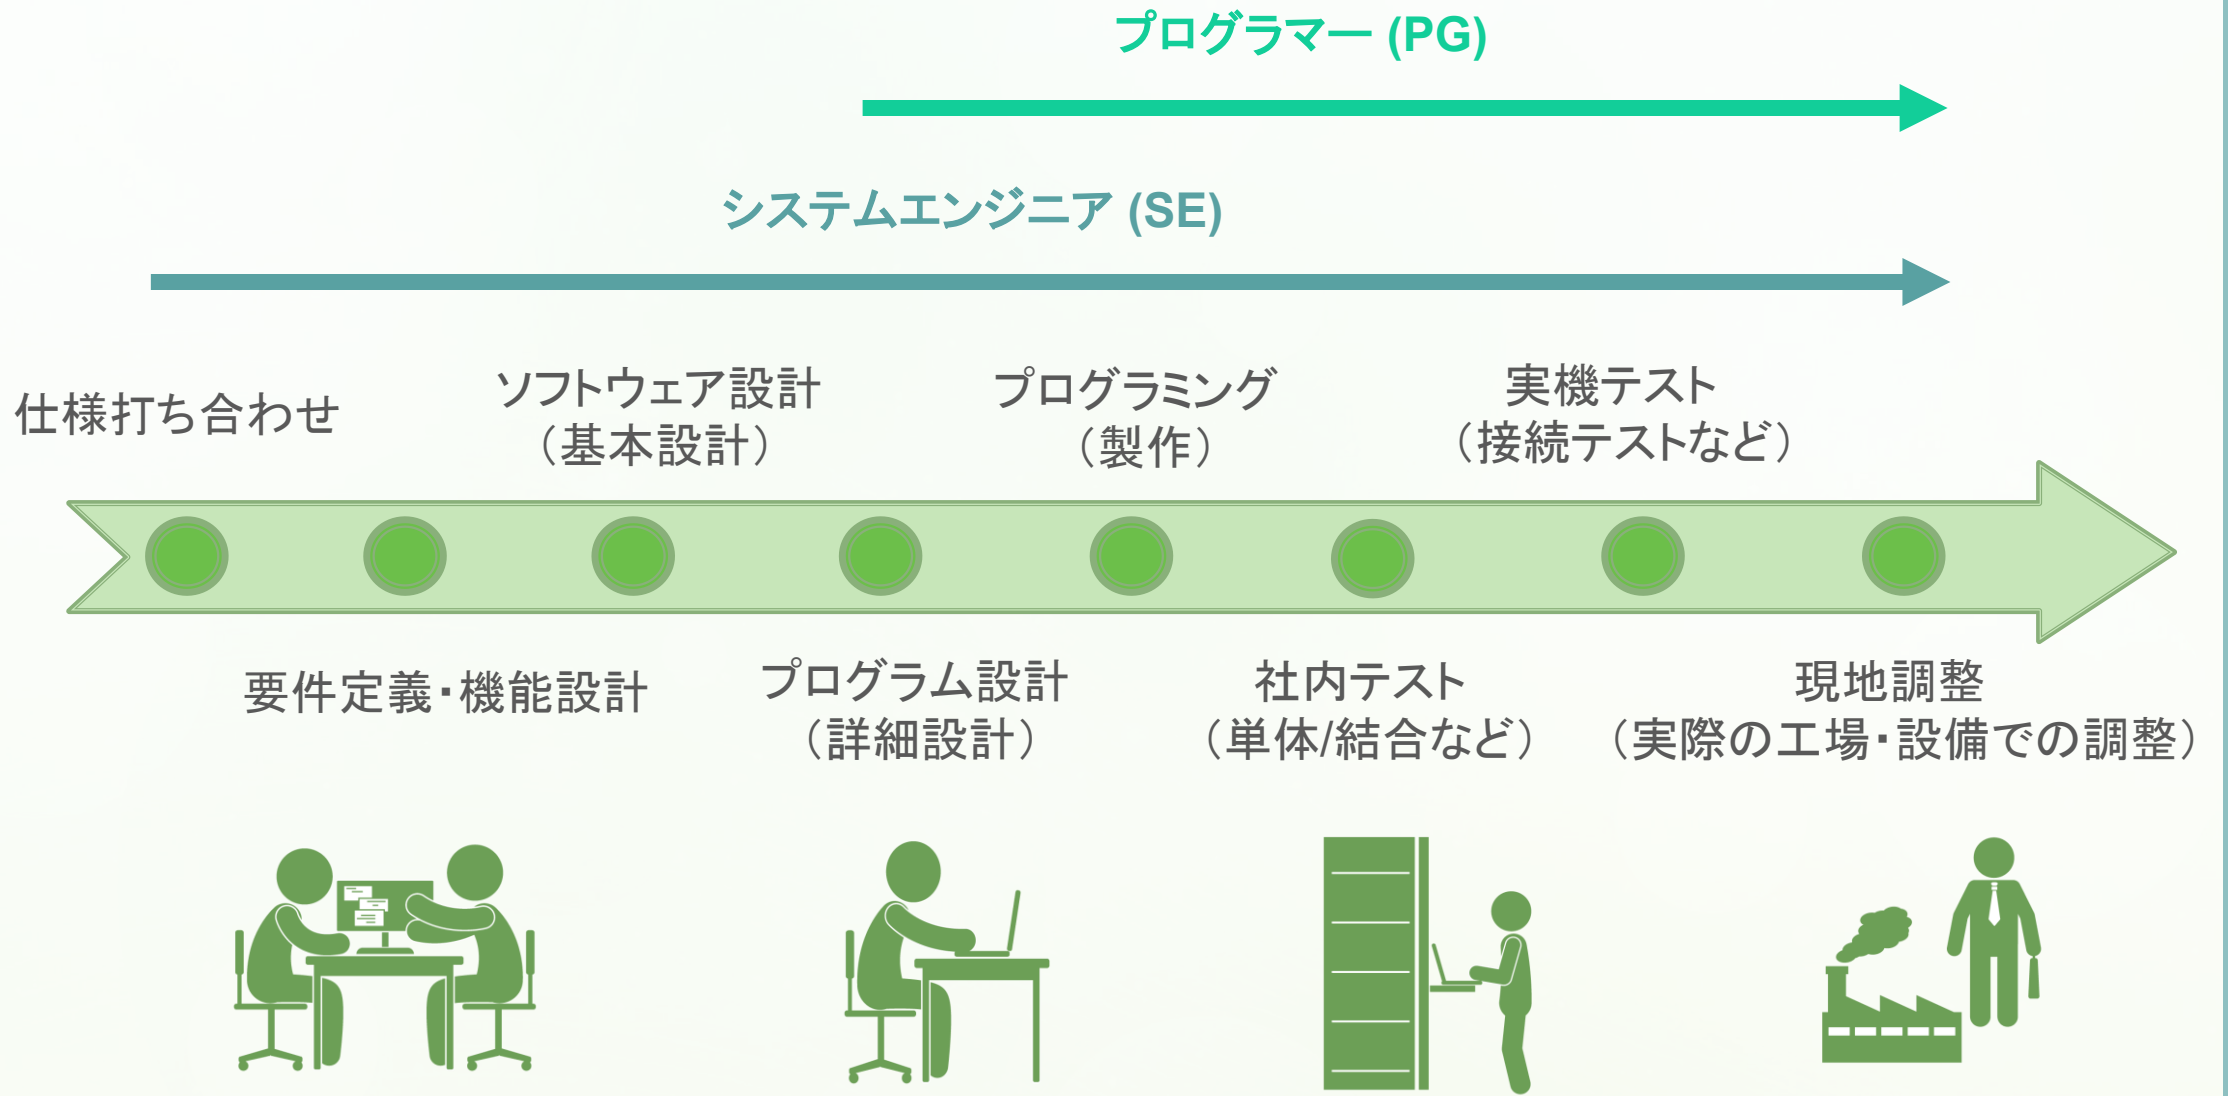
プログラマー (PG)

システムエンジニア (SE)

仕様打ち合わせ

ソフトウェア設計
（基本設計）

プログラミング
（製作）

実機テスト
（接続テストなど）

要件定義・機能設計

プログラム設計
（詳細設計）

社内テスト
（単体/結合など）

現地調整
（実際の工場・設備での調整）